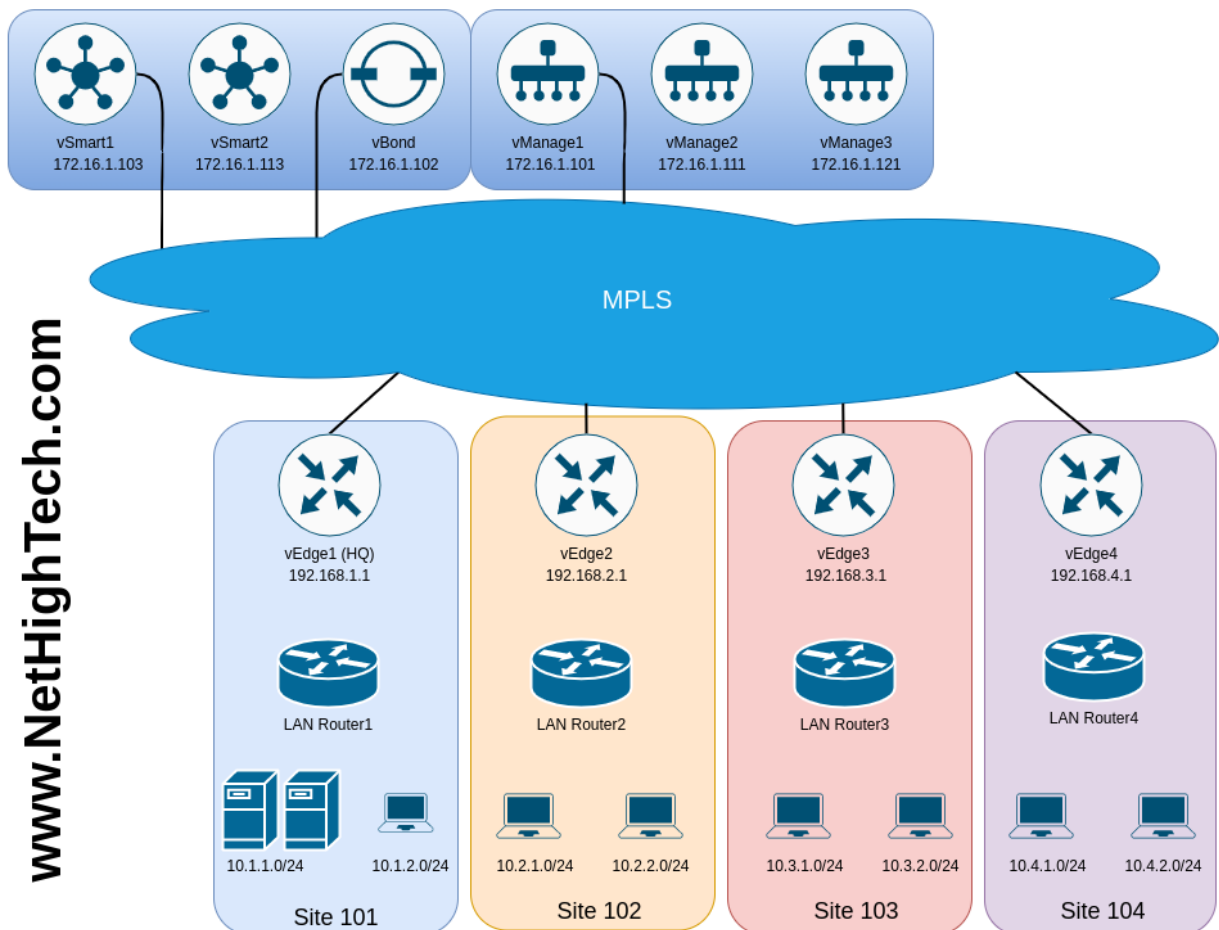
vSmart1
172.16.1.103

vSmart2
172.16.1.113

vBond
172.16.1.102

vManage1
172.16.1.101

vManage2
172.16.1.111

vManage3
172.16.1.121

MPLS

www.NetHighTech.com

vEdge1 (HQ)
192.168.1.1

LAN Router1

10.1.1.0/24

10.1.2.0/24

Site 101

vEdge2
192.168.2.1

LAN Router2

10.2.1.0/24

10.2.2.0/24

Site 102

vEdge3
192.168.3.1

LAN Router3

10.3.1.0/24

10.3.2.0/24

Site 103

vEdge4
192.168.4.1

LAN Router4

10.4.1.0/24

10.4.2.0/24

Site 104